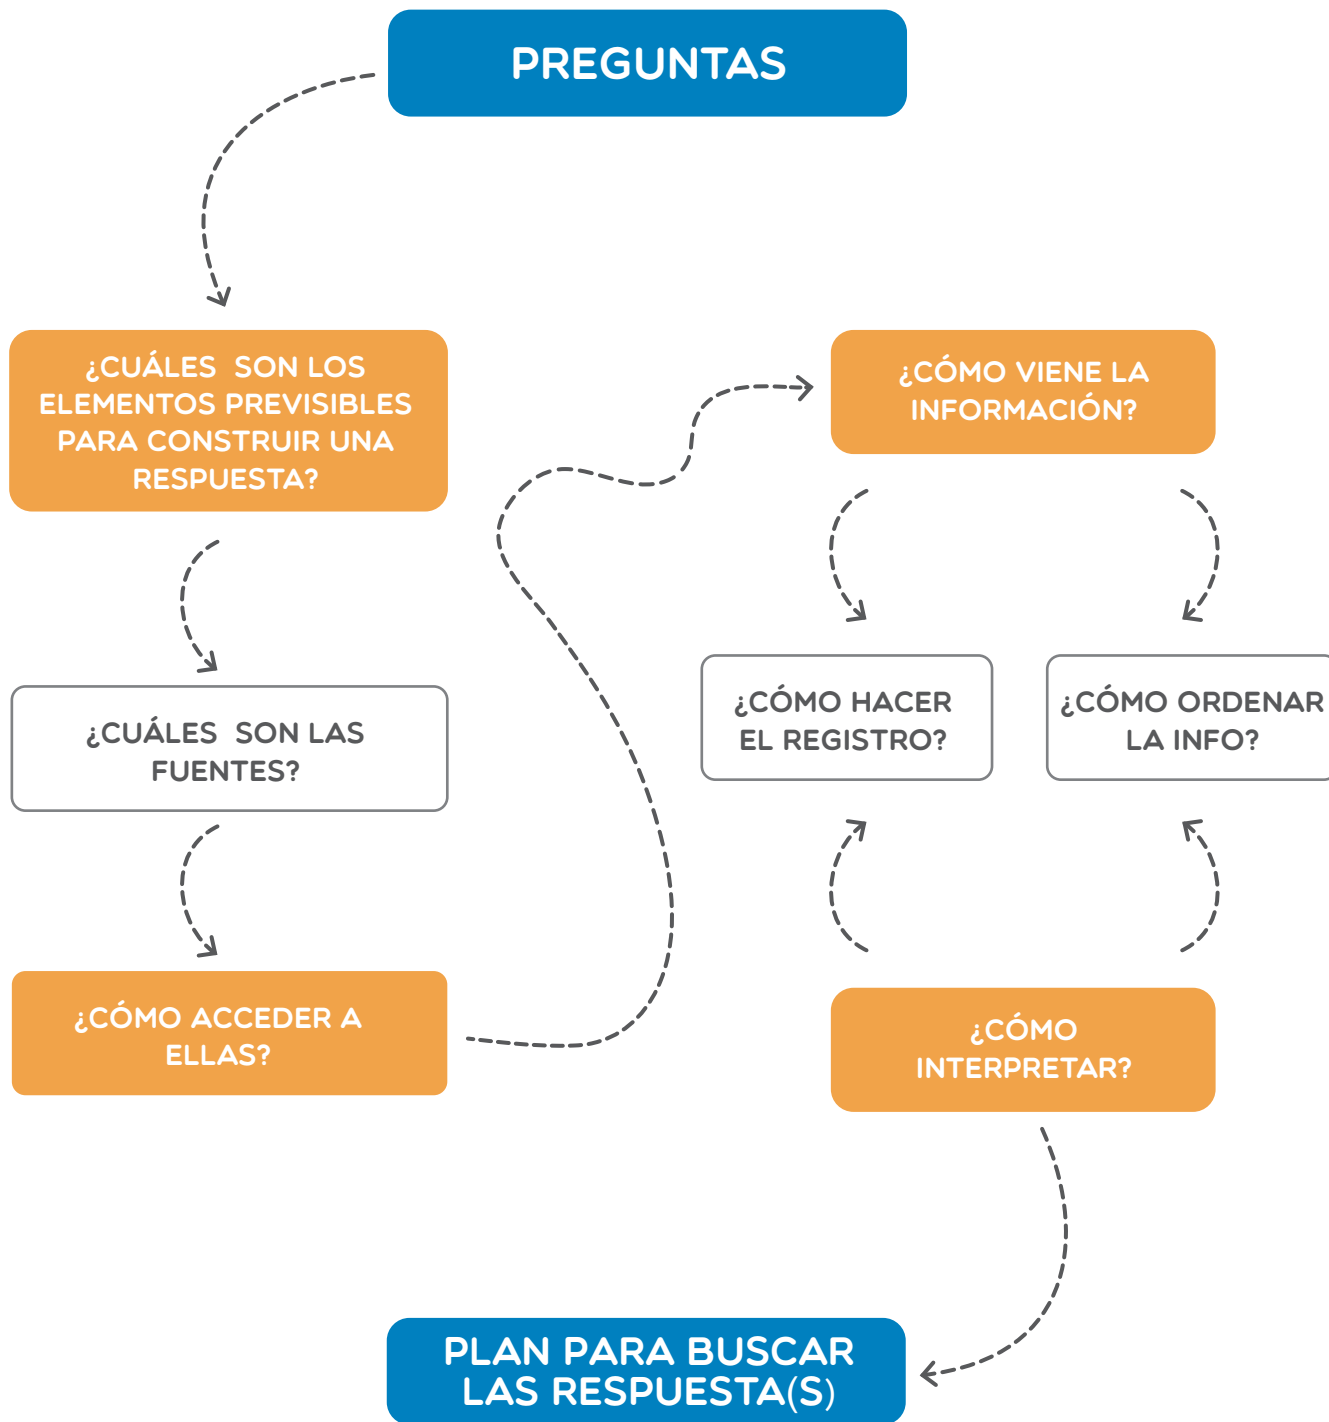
PREGUNTAS

¿CUÁLES SON LOS ELEMENTOS PREVISIBLES PARA CONSTRUIR UNA RESPUESTA?

¿CUÁLES SON LAS FUENTES?

¿CÓMO ACCEDER A ELLAS?

¿CÓMO VIENE LA INFORMACIÓN?

¿CÓMO HACER EL REGISTRO?

¿CÓMO ORDENAR LA INFO?

¿CÓMO INTERPRETAR?

PLAN PARA BUSCAR LAS RESPUESTA(S)